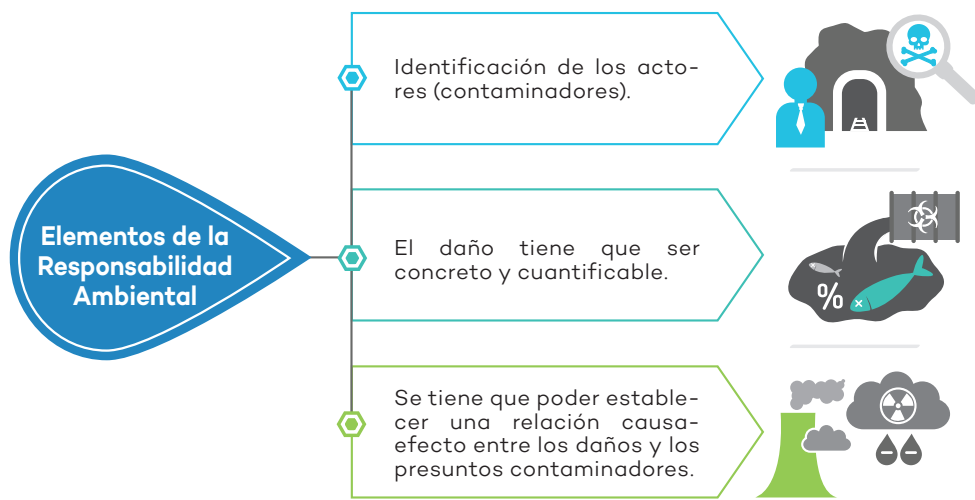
Elementos de la Responsabilidad Ambiental

Identificación de los actores (contaminadores).

El daño tiene que ser concreto y cuantificable.

%

Se tiene que poder establecer una relación causa-efecto entre los daños y los presuntos contaminadores.